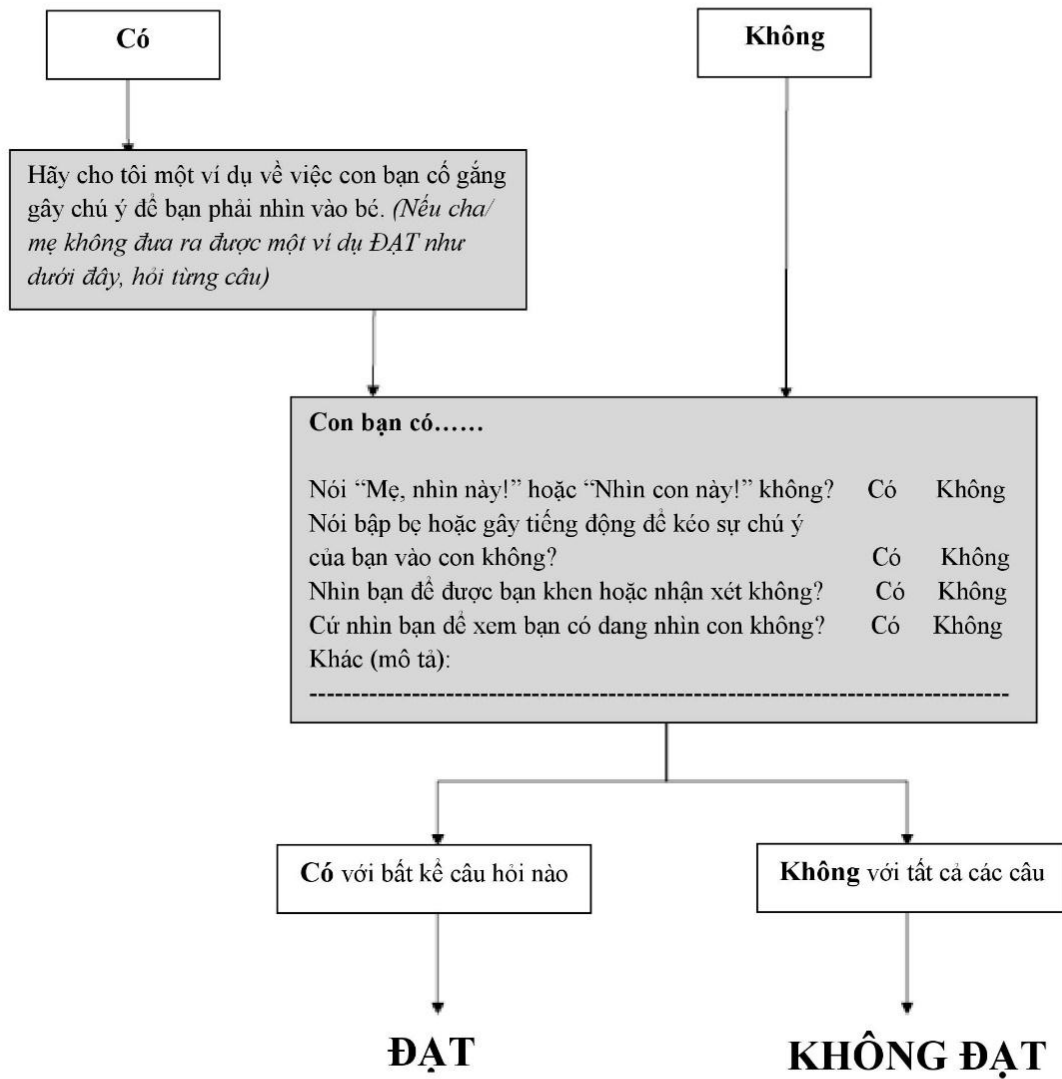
Có

Không

Hãy cho tôi một ví dụ về việc con bạn cố gắng gây chú ý để bạn phải nhìn vào bé. *(Nếu cha/ mẹ không đưa ra được một ví dụ ĐẠT như dưới đây, hỏi từng câu)*

**Con bạn có……**

Nói "Mẹ, nhìn này!" hoặc "Nhìn con này!" không? Có Không
Nói bập bẹ hoặc gây tiếng động để kéo sự chú ý của bạn vào con không? Có Không
Nhìn bạn để được bạn khen hoặc nhận xét không? Có Không
Cứ nhìn bạn để xem bạn có đang nhìn con không? Có Không
Khác (mô tả):
--------------------------------------------------------------------------------

**Có** với bất kể câu hỏi nào

**Không** với tất cả các câu

ĐẠT

KHÔNG ĐẠT